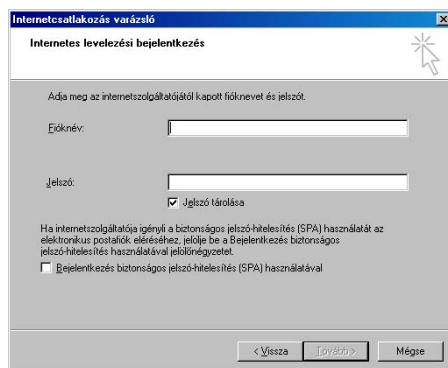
Internetcsatlakozás varázsló

Internetes levelezési bejelentkezés

Adja meg az internetszolgáltatójától kapott fióknevet és jelszót.

Fióknév:

Jelszó:

Jelszó tárolása

Ha internetszolgáltatója igényli a biztonságos jelszó-hitelesítés (SPA) használatát az elektronikus postafiók eléréséhez, jelölje be a Bejelentkezés biztonságos jelszó-hitelesítés használatával jelölőnégyzetet.

Bejelentkezés biztonságos jelszó-hitelesítés (SPA) használatával

< Vissza

Tovább >

Mégse